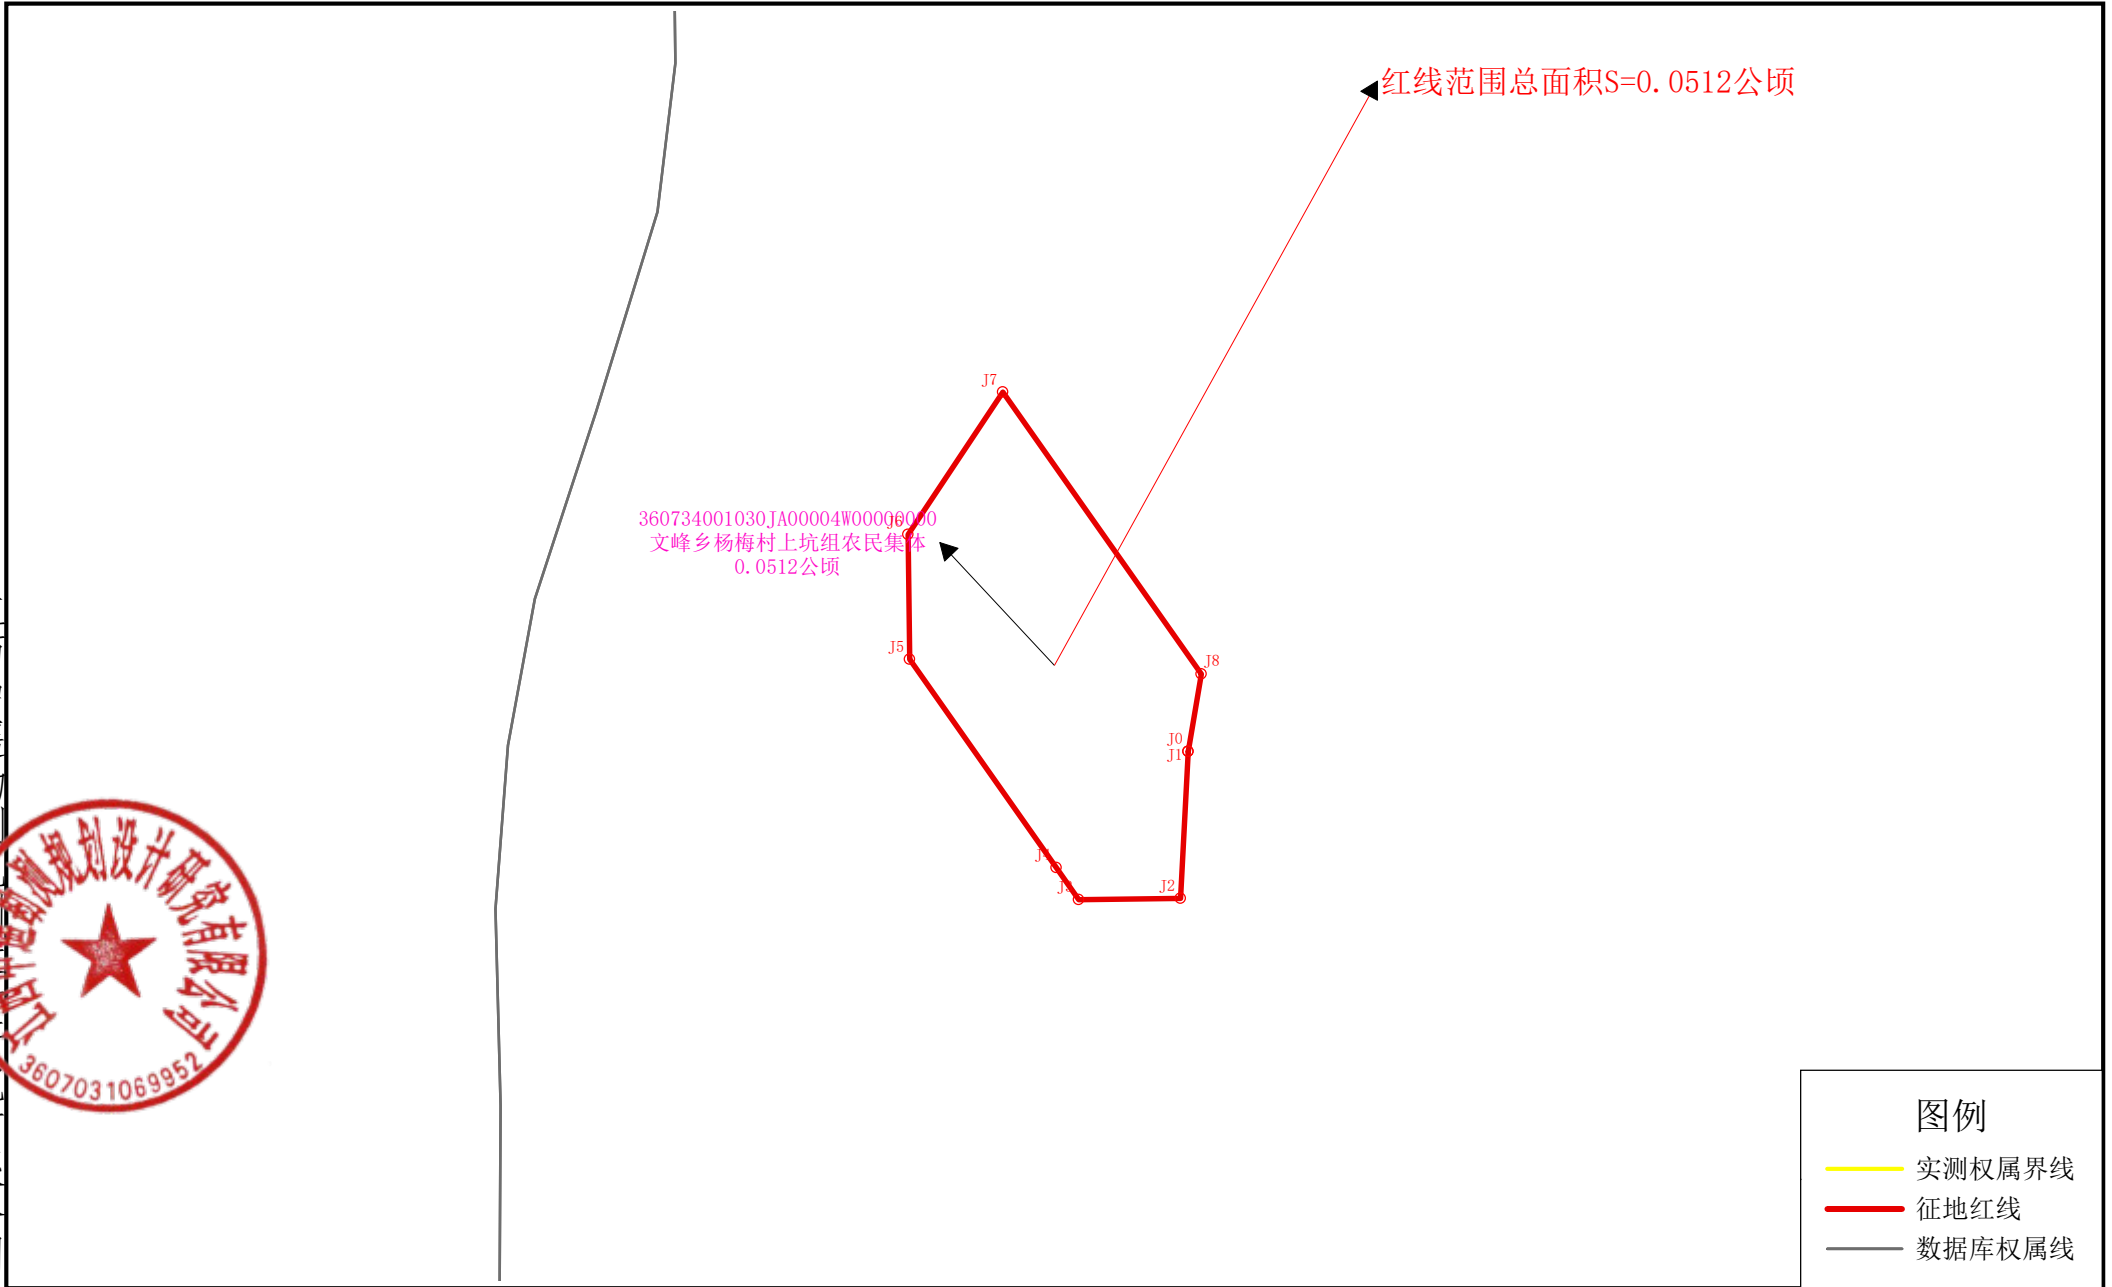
红线范围总面积S=0.0512公顷

J7

360734001030JA00004W00000000
文峰乡杨梅村上坑组农民集体
0.0512公顷

J6

J5

J8

J0
J1

J4

J3

J2

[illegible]测规划设计研究有限公司
3607031069952

图例
实测权属界线
征地红线
数据库权属线